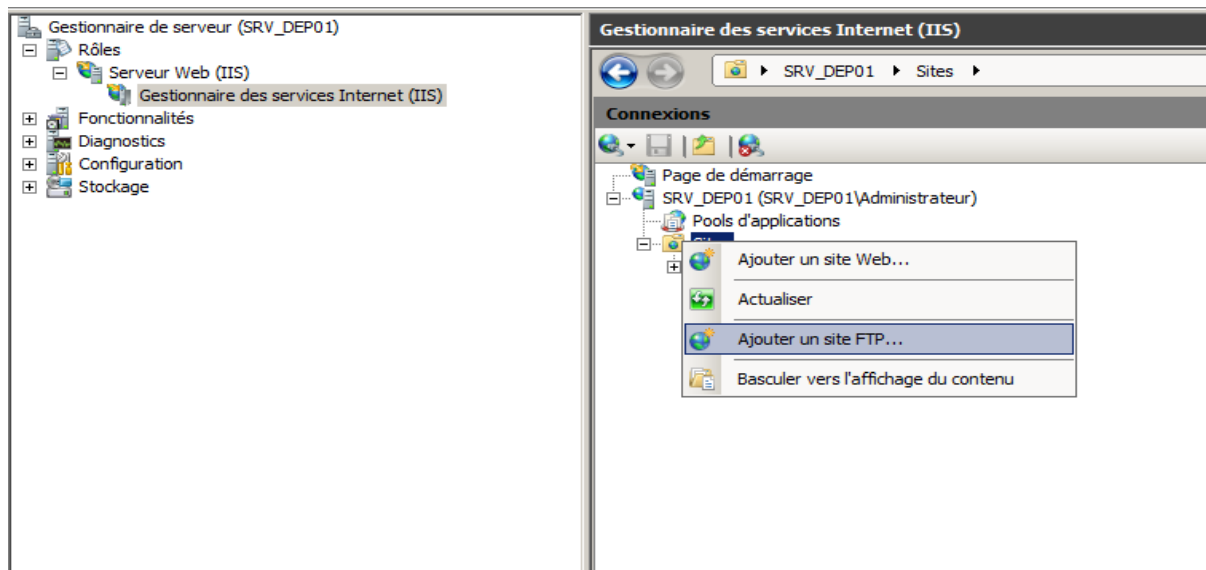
Gestionnaire de serveur (SRV_DEP01)
Rôles
Serveur Web (IIS)
Gestionnaire des services Internet (IIS)
Fonctionnalités
Diagnostics
Configuration
Stockage

Gestionnaire des services Internet (IIS)
SRV_DEP01 ▸ Sites ▸
Connexions
Page de démarrage
SRV_DEP01 (SRV_DEP01\Administrateur)
Pools d'applications
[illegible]
Ajouter un site Web...
Actualiser
Ajouter un site FTP...
Basculer vers l'affichage du contenu